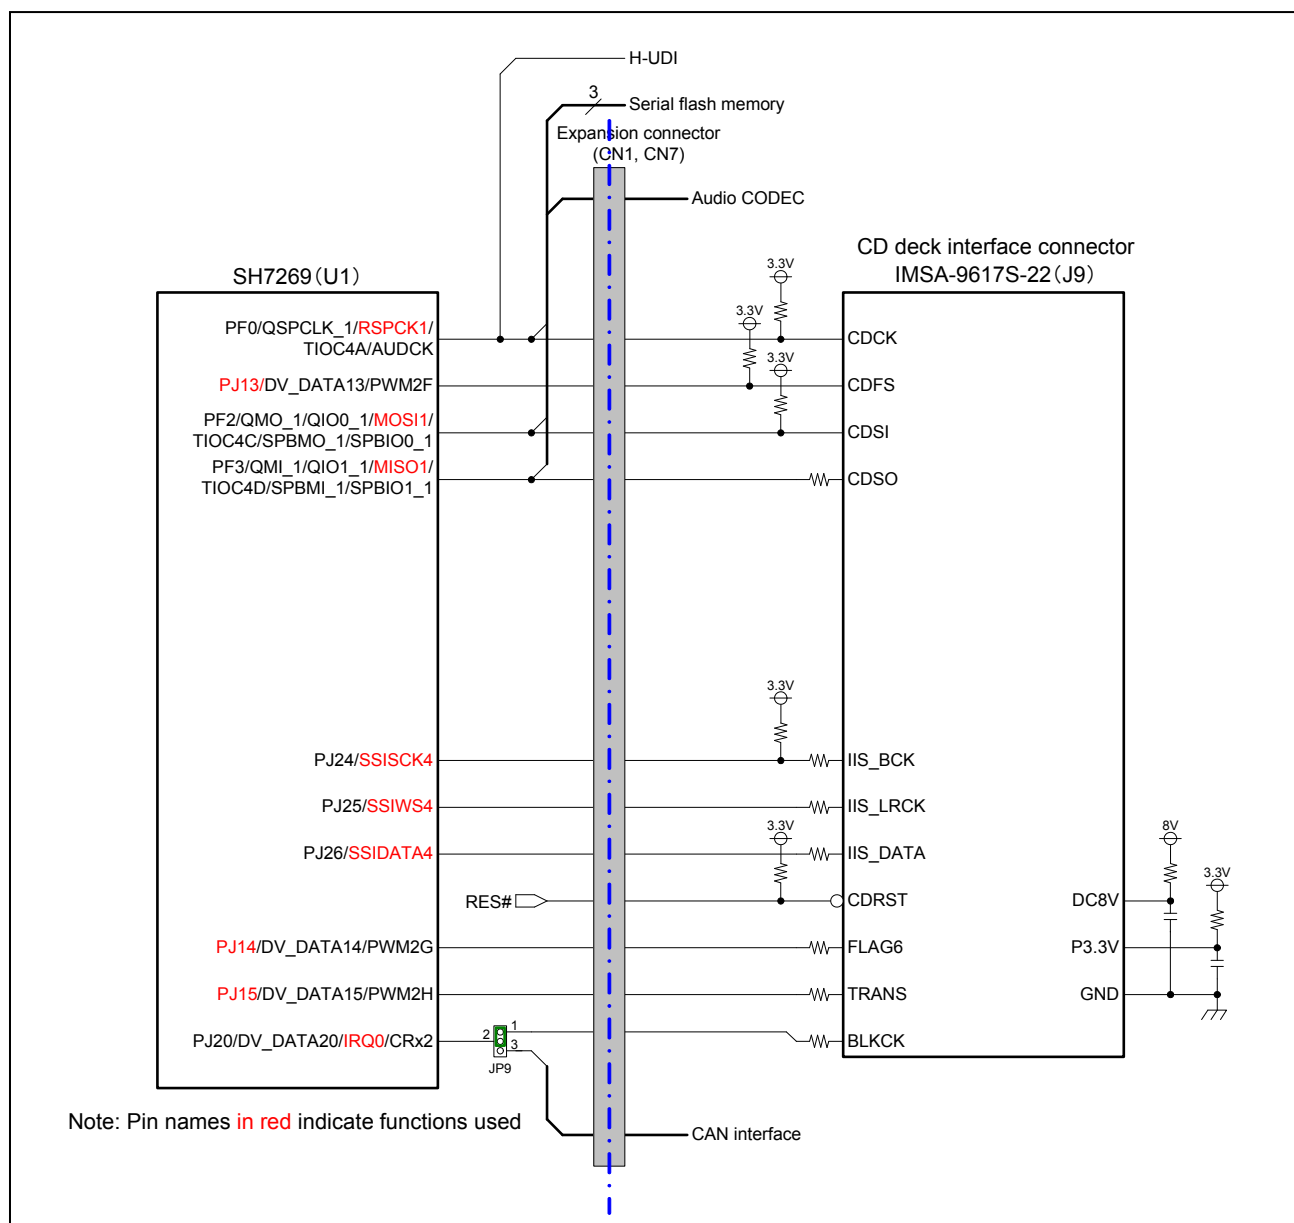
H-UDI

3

Serial flash memory

Expansion connector (CN1, CN7)

Audio CODEC

CD deck interface connector IMSA-9617S-22（J9）

SH7269（U1）

3.3V
3.3V
3.3V

PF0/QSPCLK_1/RSPCK1/ TIOC4A/AUDCK

CDCK

PJ13/DV_DATA13/PWM2F

CDFS

PF2/QMO_1/QIO0_1/MOSI1/ TIOC4C/SPBMO_1/SPBIO0_1

CDSI

PF3/QMI_1/QIO1_1/MISO1/ TIOC4D/SPBMI_1/SPBIO1_1

CDSO

3.3V

PJ24/SSISCK4

IIS_BCK

PJ25/SSIWS4

IIS_LRCK

3.3V

PJ26/SSIDATA4

IIS_DATA

8V

3.3V

RES#

CDRST

DC8V

PJ14/DV_DATA14/PWM2G

FLAG6

P3.3V

PJ15/DV_DATA15/PWM2H

TRANS

GND

PJ20/DV_DATA20/IRQ0/CRx2

2 1 3

JP9

BLKCK

Note: Pin names in red indicate functions used

CAN interface